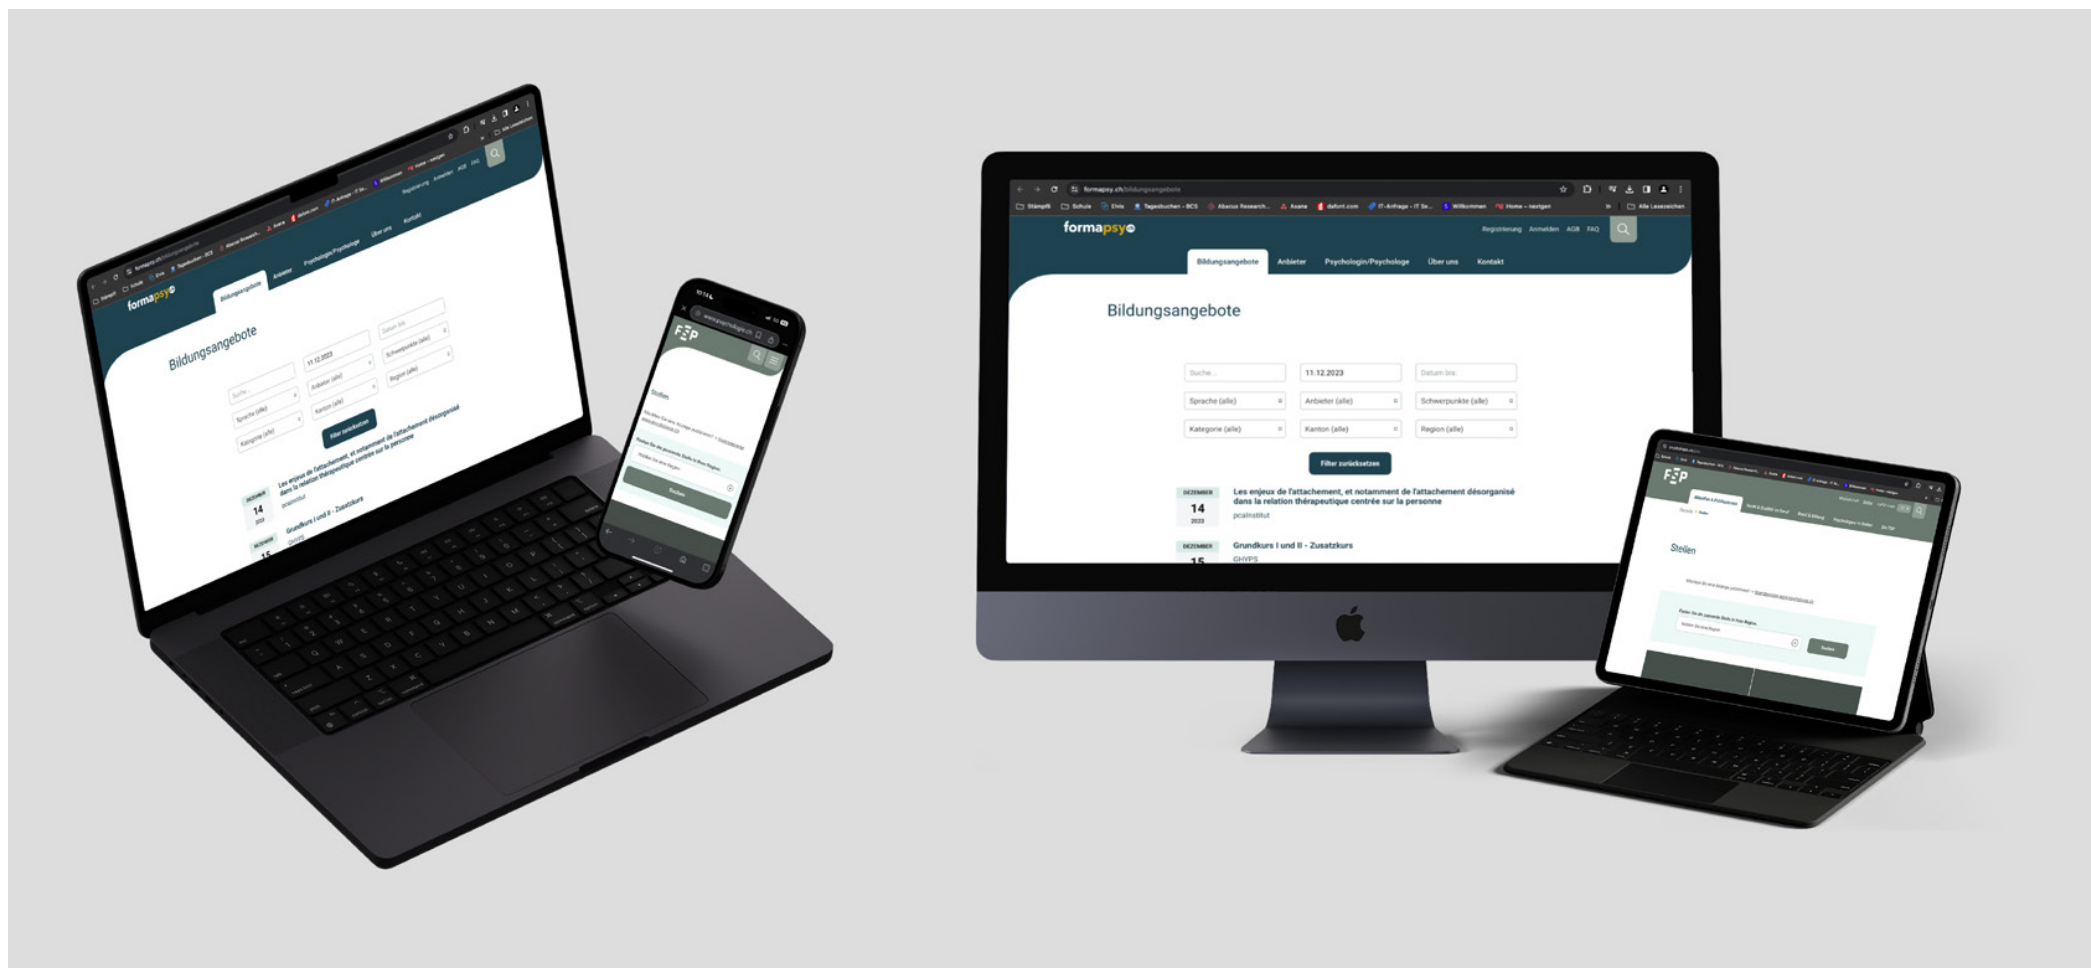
formapsy.ch/bildungsangebote

Stämpfli Schule Elvis Tagesbuchen - BCS Abacus Research... Asana dafont.com IT-Anfrage - IT Se... Willkommen Home - nextgen Alle Lesezeichen

formapsy

Registrierung Anmelden AGB FAQ

Bildungsangebote Anbieter Psychologin/Psychologe Über uns Kontakt

Bildungsangebote

Suche...
11.12.2023
Datum bis:
Sprache (alle)
Anbieter (alle)
Schwerpunkte (alle)
Kategorie (alle)
Kanton (alle)
Region (alle)

Filter zurücksetzen

DEZEMBER
14
2023
Les enjeux de l'attachement, et notamment de l'attachement désorganisé dans la relation thérapeutique centrée sur la personne
pcaInstitut

DEZEMBER
15
Grundkurs I und II - Zusatzkurs
GHYPS

FSP

Stellen

Suchen